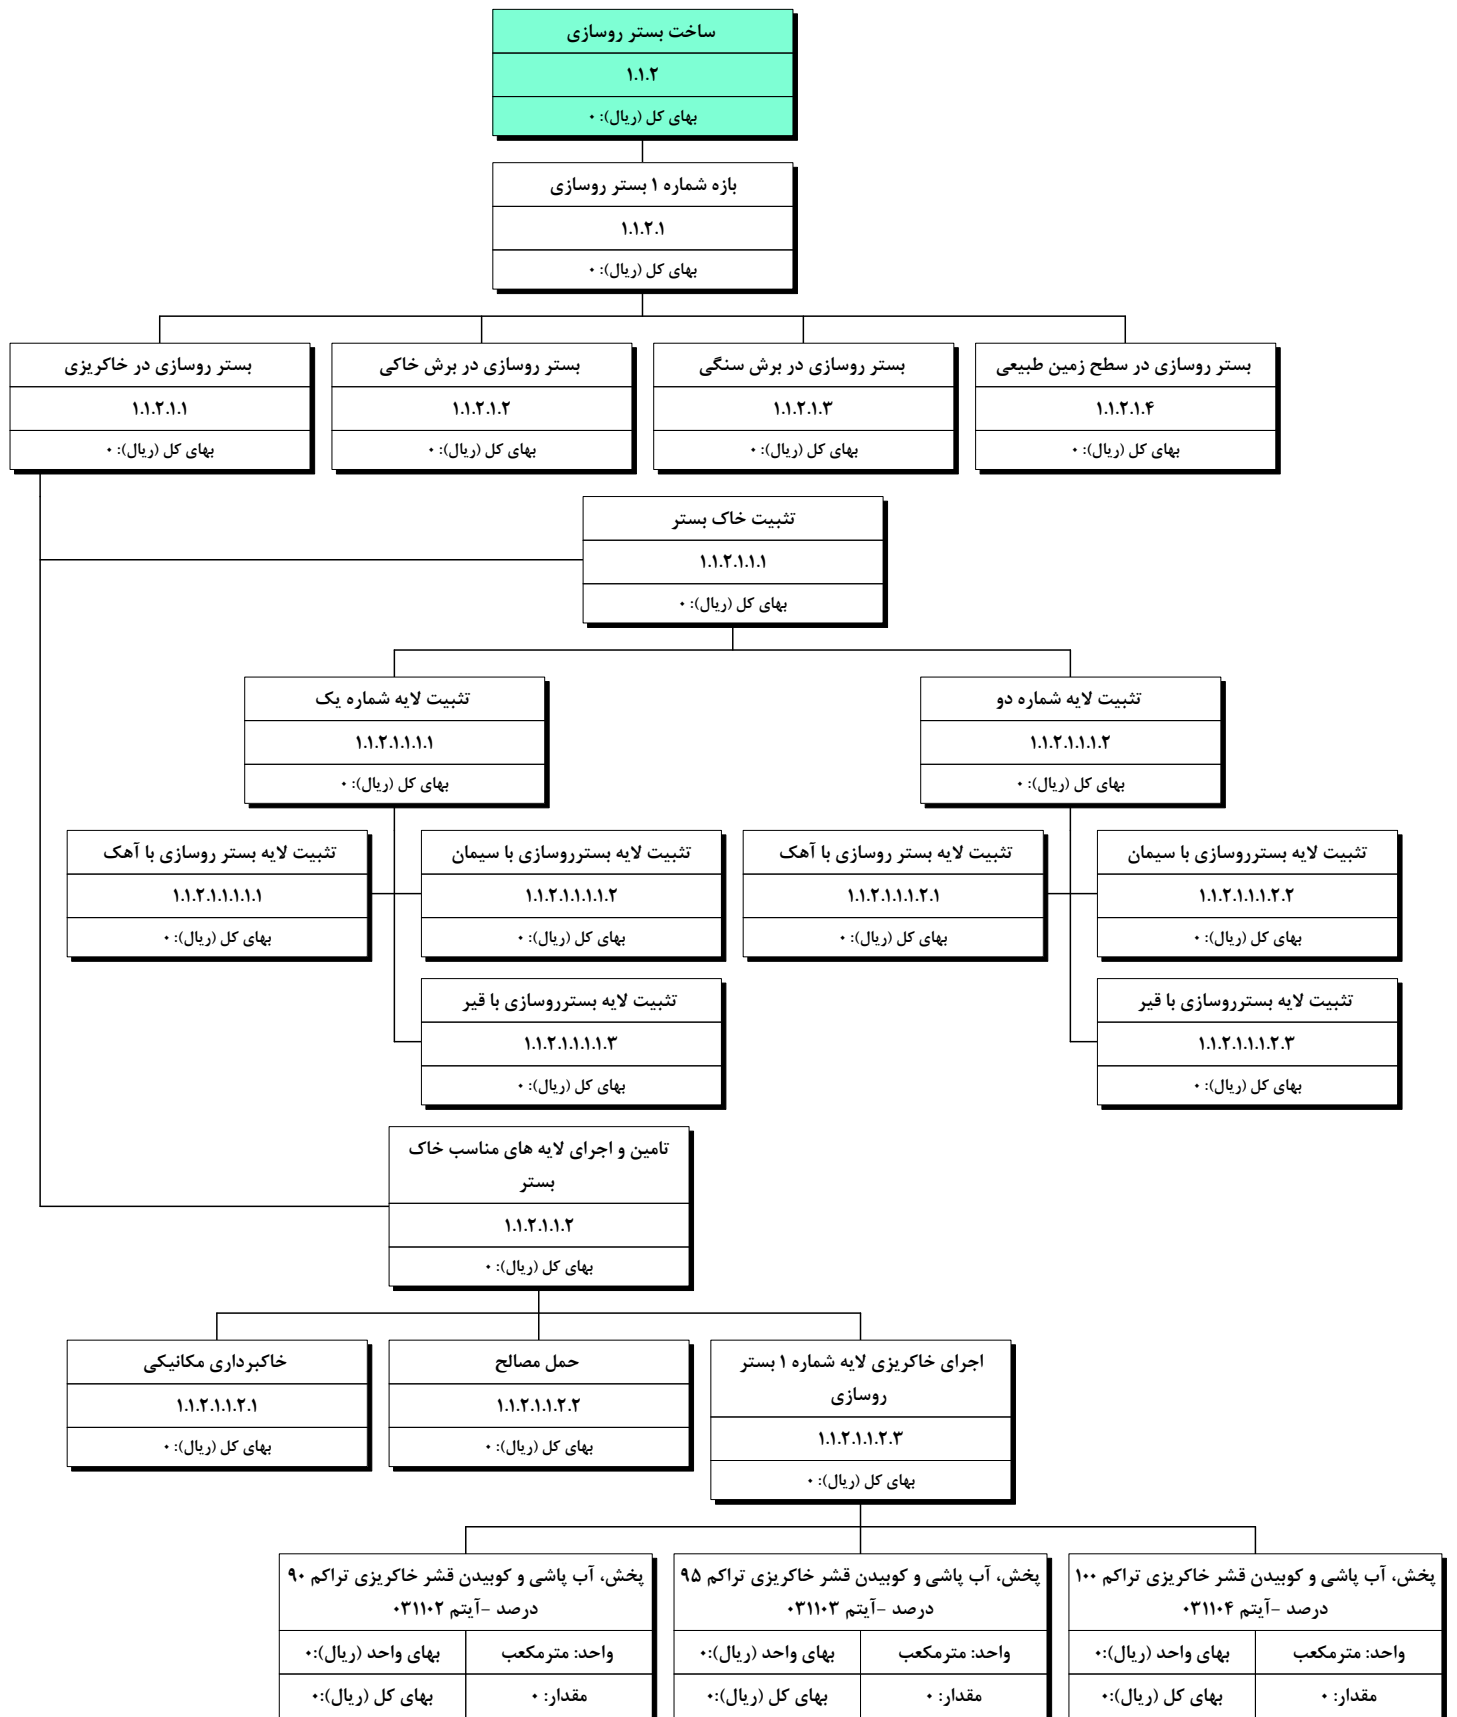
ساخت بستر روسازی
۱.۱.۲
بهای کل (ریال): ۰

بازه شماره ۱ بستر روسازی
۱.۱.۲.۱
بهای کل (ریال): ۰

بستر روسازی در سطح زمین طبیعی
۱.۱.۲.۱.۴
بهای کل (ریال): ۰

بستر روسازی در برش سنگی
۱.۱.۲.۱.۳
بهای کل (ریال): ۰

بستر روسازی در برش خاکی
۱.۱.۲.۱.۲
بهای کل (ریال): ۰

بستر روسازی در خاکریزی
۱.۱.۲.۱.۱
بهای کل (ریال): ۰

تثبیت خاک بستر
۱.۱.۲.۱.۱.۱
بهای کل (ریال): ۰

تثبیت لایه شماره دو
۱.۱.۲.۱.۱.۱.۲
بهای کل (ریال): ۰

تثبیت لایه شماره یک
۱.۱.۲.۱.۱.۱.۱
بهای کل (ریال): ۰

تثبیت لایه بستر روسازی با سیمان
۱.۱.۲.۱.۱.۱.۲.۲
بهای کل (ریال): ۰

تثبیت لایه بستر روسازی با آهک
۱.۱.۲.۱.۱.۱.۲.۱
بهای کل (ریال): ۰

تثبیت لایه بستر روسازی با سیمان
۱.۱.۲.۱.۱.۱.۱.۲
بهای کل (ریال): ۰

تثبیت لایه بستر روسازی با آهک
۱.۱.۲.۱.۱.۱.۱.۱
بهای کل (ریال): ۰

تثبیت لایه بستر روسازی با قیر
۱.۱.۲.۱.۱.۱.۲.۳
بهای کل (ریال): ۰

تثبیت لایه بستر روسازی با قیر
۱.۱.۲.۱.۱.۱.۱.۳
بهای کل (ریال): ۰

تامین و اجرای لایه های مناسب خاک بستر
۱.۱.۲.۱.۱.۲
بهای کل (ریال): ۰

اجرای خاکریزی لایه شماره ۱ بستر روسازی
۱.۱.۲.۱.۱.۲.۳
بهای کل (ریال): ۰

حمل مصالح
۱.۱.۲.۱.۱.۲.۲
بهای کل (ریال): ۰

خاکبرداری مکانیکی
۱.۱.۲.۱.۱.۲.۱
بهای کل (ریال): ۰

پخش، آب پاشی و کوبیدن قشر خاکریزی تراکم ۱۰۰ درصد -آیتم ۰۳۱۱۰۴
واحد: مترمکعب | بهای واحد (ریال):۰
مقدار: ۰ | بهای کل (ریال):۰

پخش، آب پاشی و کوبیدن قشر خاکریزی تراکم ۹۵ درصد -آیتم ۰۳۱۱۰۳
واحد: مترمکعب | بهای واحد (ریال):۰
مقدار: ۰ | بهای کل (ریال):۰

پخش، آب پاشی و کوبیدن قشر خاکریزی تراکم ۹۰ درصد -آیتم ۰۳۱۱۰۲
واحد: مترمکعب | بهای واحد (ریال):۰
مقدار: ۰ | بهای کل (ریال):۰